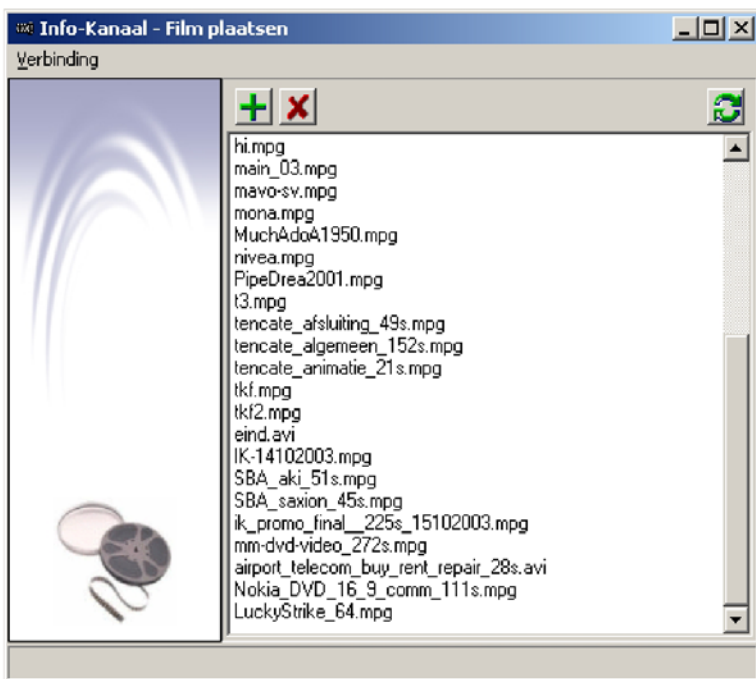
Info-Kanaal - Film plaatsen

Verbinding

hi.mpg
main_03.mpg
mavo-sv.mpg
mona.mpg
MuchAdoA1950.mpg
nivea.mpg
PipeDrea2001.mpg
t3.mpg
tencate_afsluiting_49s.mpg
tencate_algemeen_152s.mpg
tencate_animatie_21s.mpg
tkf.mpg
tkf2.mpg
eind.avi
IK-14102003.mpg
SBA_aki_51s.mpg
SBA_saxion_45s.mpg
ik_promo_final__225s_15102003.mpg
mm-dvd-video_272s.mpg
airport_telecom_buy_rent_repair_28s.avi
Nokia_DVD_16_9_comm_111s.mpg
LuckyStrike_64.mpg